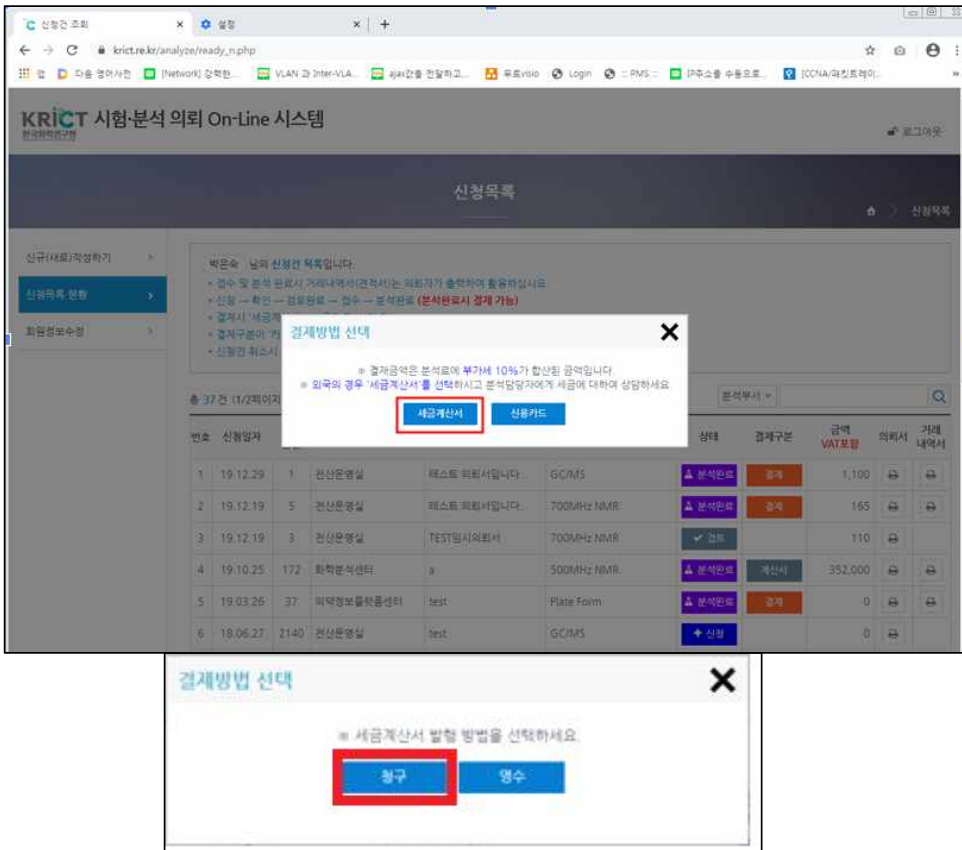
신청건 조회 × 설정 × +

← → C krict.re.kr/analyze/ready_n.php

앱 다음 영어사전 [Network] 강력한... VLAN 과 Inter-VLA... ajax값을 전달하고... 무료visio Login :: PMS :: IP주소를 수동으로... [CCNA]패킷트레이...

KRICT 시험·분석 의뢰 On-Line 시스템
한국화학연구원

로그아웃

신청목록

신청목록

신규(새로)작성하기 >

신청목록 현황 >

회원정보수정 >

박은숙 님의 신청건 목록입니다.
• 접수 및 분석 완료시 거래내역서(견적서)는 의뢰자가 출력하여 활용하십시오.
• 신청 → 확인 → 검토완료 → 접수 → 분석완료 (분석완료시 결제 가능)
• 결제시 '세금계 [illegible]
• 결제구분이 '카 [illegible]
• 신청건 취소시 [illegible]

결제방법 선택

※ 결제금액은 분석료에 부가세 10%가 합산된 금액입니다.
※ 외국의 경우 '세금계산서'를 선택하시고 분석담당자에게 세금에 대하여 상담하세요.

세금계산서 신용카드

총 37 건 (1/2페이지)

분석부서

| 번호 | 신청일자 | | | | | 상태 | 결제구분 | 금액 VAT포함 | 의뢰서 | 거래내역서 |
|---|---|---|---|---|---|---|---|---|---|---|
| 1 | 19.12.29 | 1 | 전산운영실 | 테스트 의뢰서입니다. | GC/MS | 분석완료 | 결제 | 1,100 | | |
| 2 | 19.12.19 | 5 | 전산운영실 | 테스트 의뢰서입니다. | 700MHz NMR | 분석완료 | 결제 | 165 | | |
| 3 | 19.12.19 | 3 | 전산운영실 | TEST임시의뢰서 | 700MHz NMR | 검토 | | 110 | | |
| 4 | 19.10.25 | 172 | 화학분석센터 | a | 500MHz NMR | 분석완료 | 계산서 | 352,000 | | |
| 5 | 19.03.26 | 37 | 의약정보플랫폼센터 | test | Plate Form | 분석완료 | 결제 | 0 | | |
| 6 | 18.06.27 | 2140 | 전산운영실 | test | GC/MS | + 신청 | | 0 | | |

결제방법 선택

※ 세금계산서 발행 방법을 선택하세요.

청구 영수